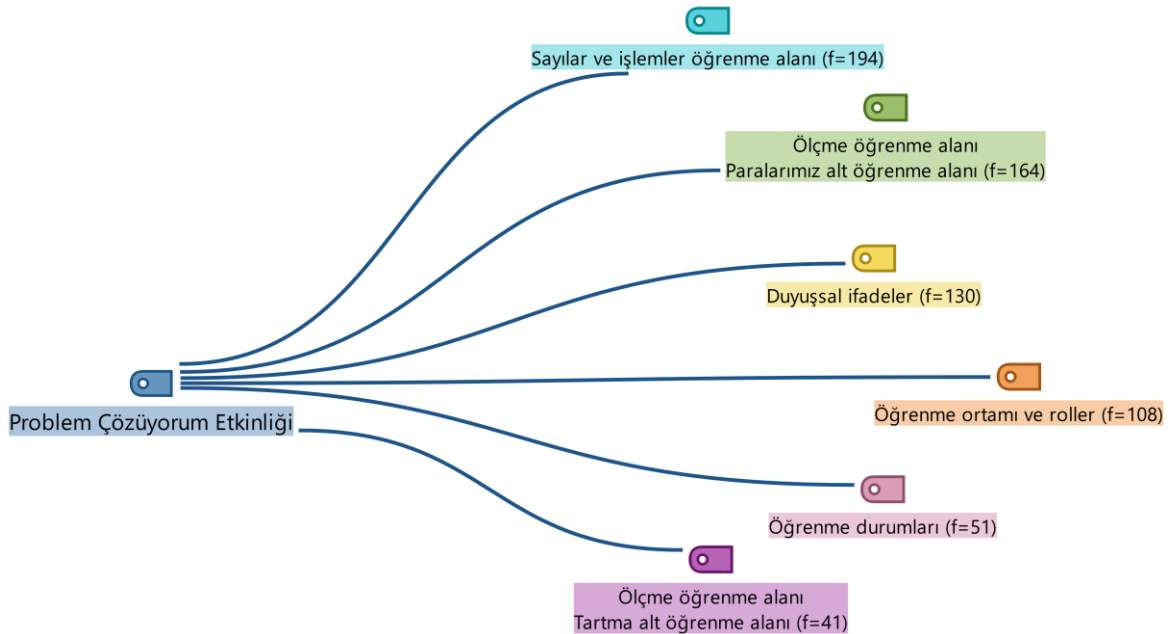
Sayılar ve işlemler öğrenme alanı (f=194)

Ölçme öğrenme alanı
Paralarımız alt öğrenme alanı (f=164)

Duyuşsal ifadeler (f=130)

Problem Çözüyorum Etkinliği

Öğrenme ortamı ve roller (f=108)

Öğrenme durumları (f=51)

Ölçme öğrenme alanı
Tartma alt öğrenme alanı (f=41)